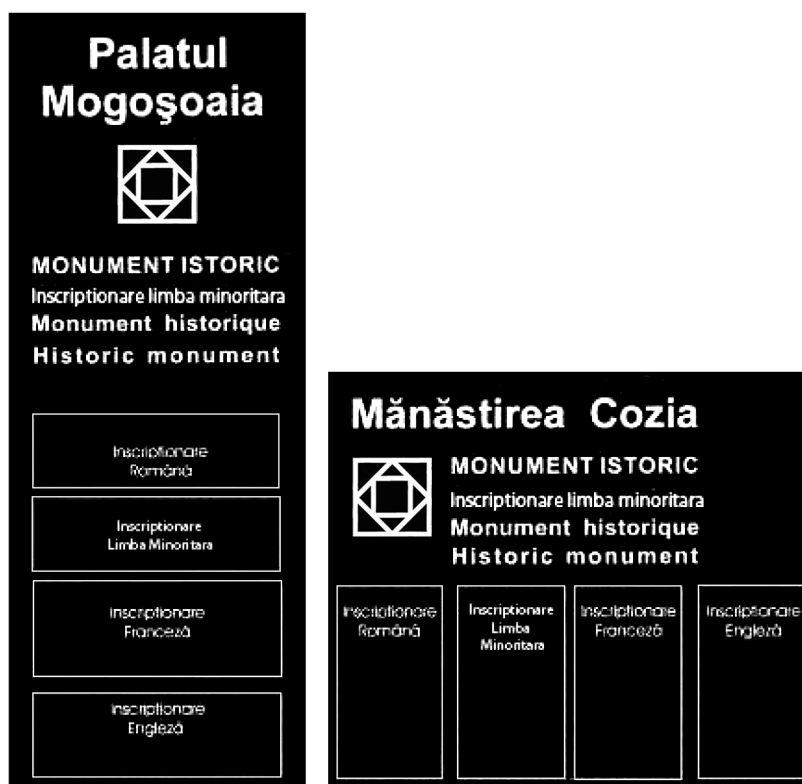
Palatul Mogoşoaia

MONUMENT ISTORIC
Inscriptionare limba minoritara
Monument historique
Historic monument

Inscriptionare Română

Inscriptionare Limba Minoritara

Inscriptionare Franceză

Inscriptionare Engleză

Mănăstirea Cozia

MONUMENT ISTORIC
Inscriptionare limba minoritara
Monument historique
Historic monument

Inscriptionare Română

Inscriptionare Limba Minoritara

Inscriptionare Franceză

Inscriptionare Engleză